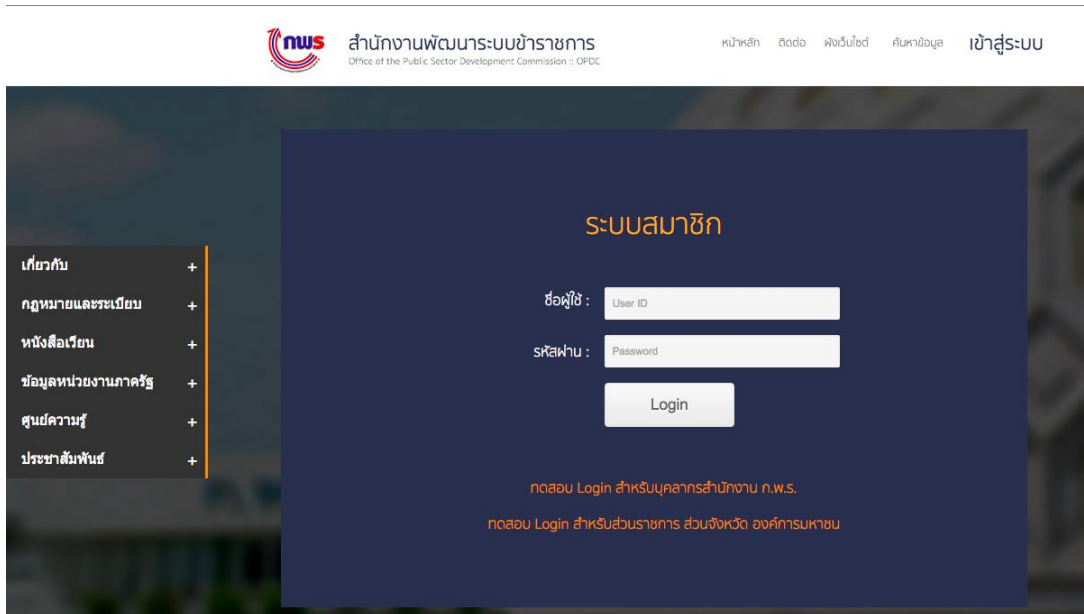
กพร

สำนักงานพัฒนาระบบข้าราชการ
Office of the Public Sector Development Commission :: OPDC

หน้าหลัก ติดต่อ ผังเว็บไซต์ ค้นหาข้อมูล เข้าสู่ระบบ

เกี่ยวกับ +
กฎหมายและระเบียบ +
หนังสือเวียน +
ข้อมูลหน่วยงานภาครัฐ +
ศูนย์ความรู้ +
ประชาสัมพันธ์ +

ระบบสมาชิก

ชื่อผู้ใช้ : User ID

รหัสผ่าน : Password

Login

ทดสอบ Login สำหรับบุคลากรสำนักงาน ก.พ.ร.

ทดสอบ Login สำหรับส่วนราชการ ส่วนจังหวัด องค์การมหาชน